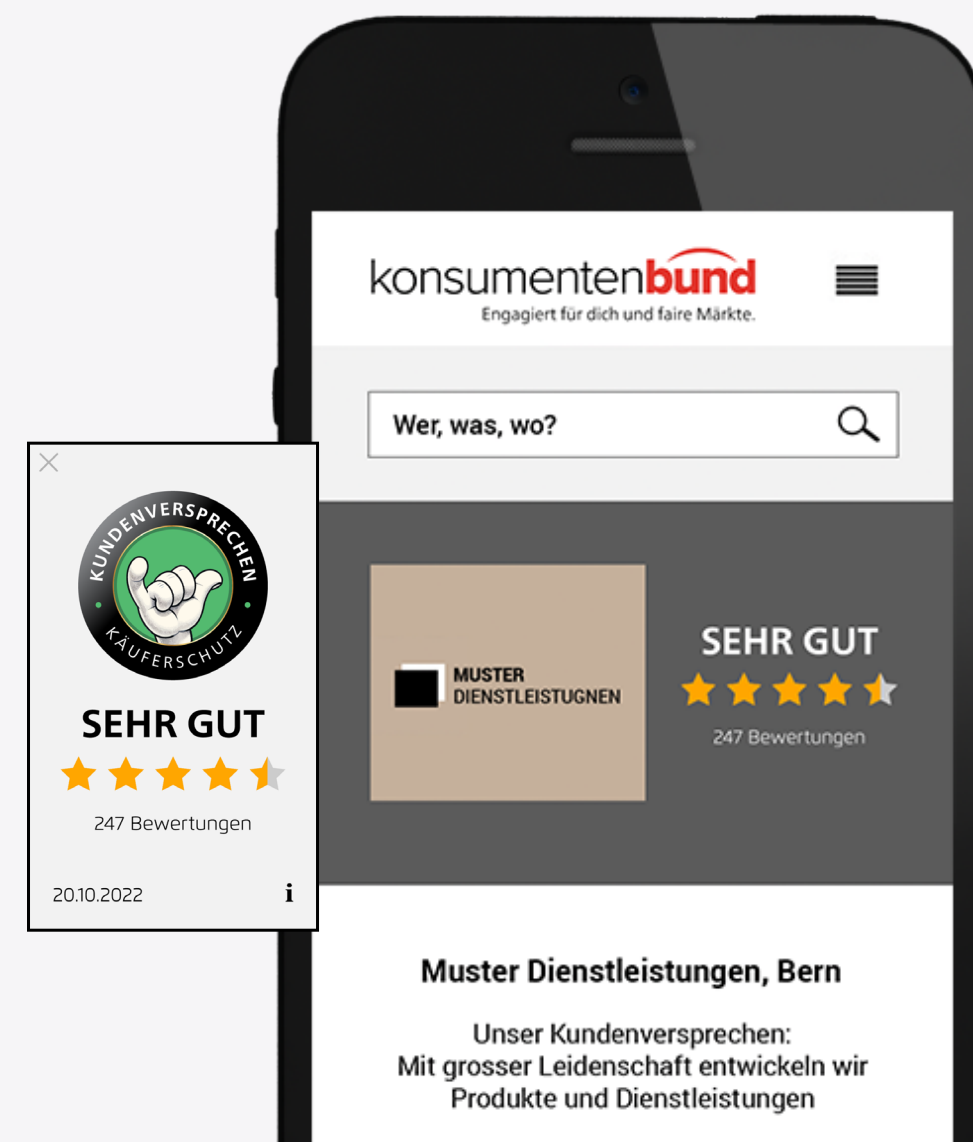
konsumentenbund
Engagiert für dich und faire Märkte.

Wer, was, wo?

KUNDENVERSPRECHEN
KÄUFERSCHUTZ

SEHR GUT
247 Bewertungen
20.10.2022
i

MUSTER
DIENSTLEISTUGNEN

SEHR GUT
247 Bewertungen

Muster Dienstleistungen, Bern

Unser Kundenversprechen:
Mit grosser Leidenschaft entwickeln wir Produkte und Dienstleistungen